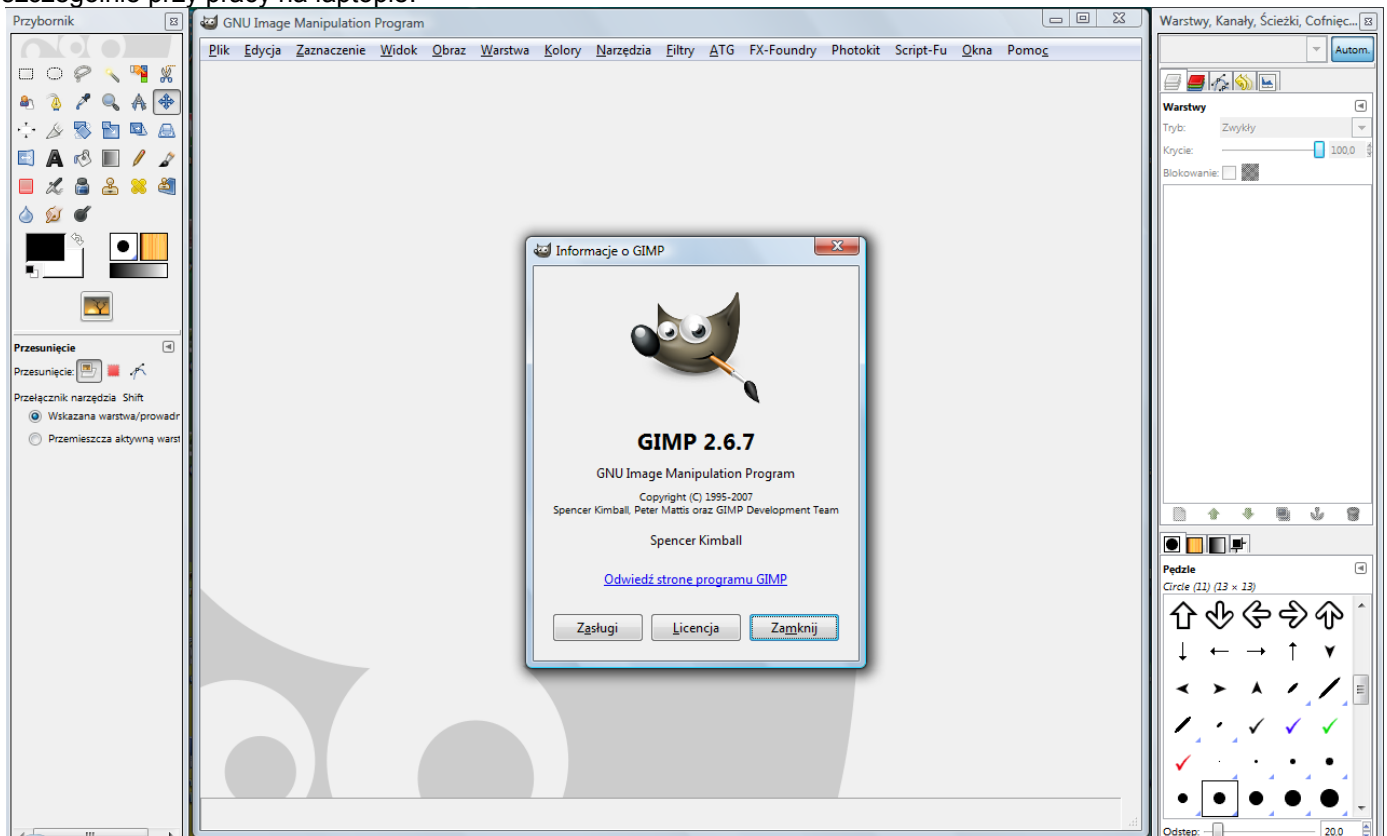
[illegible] przy pracy na laptopie.

Przybornik

Przesunięcie
Przesunięcie:
Przełącznik narzędzia Shift
Wskazana warstwa/prowadr
Przemieszcza aktywną warst

GNU Image Manipulation Program

Plik Edycja Zaznaczenie Widok Obraz Warstwa Kolory Narzędzia Filtry ATG FX-Foundry Photokit Script-Fu Okna Pomoc

Informacje o GIMP

GIMP 2.6.7

GNU Image Manipulation Program

Copyright (C) 1995-2007
Spencer Kimball, Peter Mattis oraz GIMP Development Team

Spencer Kimball

Odwiedź stronę programu GIMP

Zasługi Licencja Zamknij

Warstwy, Kanały, Ścieżki, Cofnięc...

Autom.

Warstwy
Tryb: Zwykły
Krycie: 100,0
Blokowanie:

Pędzle
Circle (11) (13 × 13)

Odstęp: 20,0